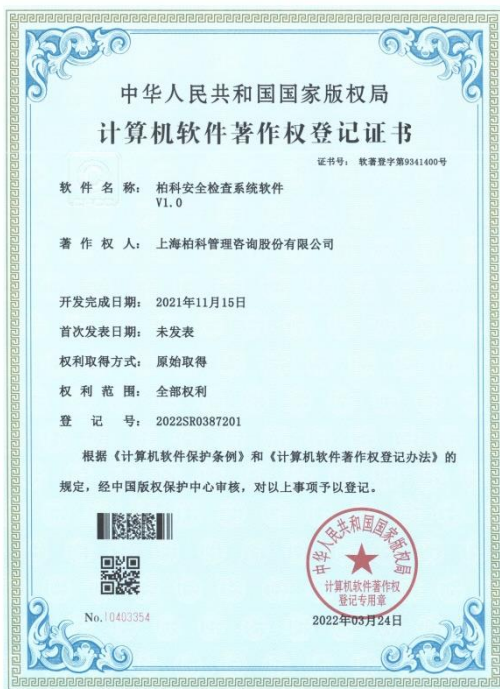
中华人民共和国国家版权局

计算机软件著作权登记证书

证书号：软著登字第9341400号

软 件 名 称： 柏科安全检查系统软件 V1.0

著 作 权 人： 上海柏科管理咨询股份有限公司

开发完成日期： 2021年11月15日

首次发表日期： 未发表

权利取得方式： 原始取得

权 利 范 围： 全部权利

登 记 号： 2022SR0387201

根据《计算机软件保护条例》和《计算机软件著作权登记办法》的规定，经中国版权保护中心审核，对以上事项予以登记。

中华人民共和国国家版权局
计算机软件著作权登记专用章

No. 10403354

2022年03月24日